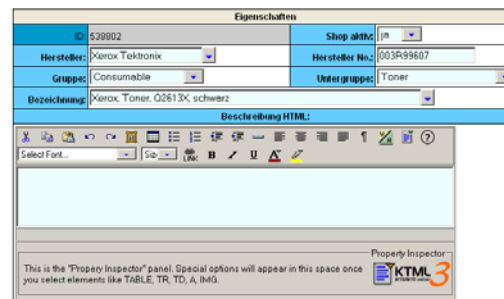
Eigenschaften

| | | | |
|---|---|---|---|
| ID: | 538802 | Shop aktiv: | ja |
| Hersteller: | Xerox Tektronix | Hersteller No.: | 003R99607 |
| Gruppe: | Consumable | Untergruppe: | Toner |
| Bezeichnung: | Xerox, Toner, Q2613X, schwarz | | |

Beschreibung HTML:

Select Font... Si:

Property Inspector

This is the "Propery Inspector" panel. Special options will appear in this space once you select elements like TABLE, TR, TD, A, IMG.

KTML 3